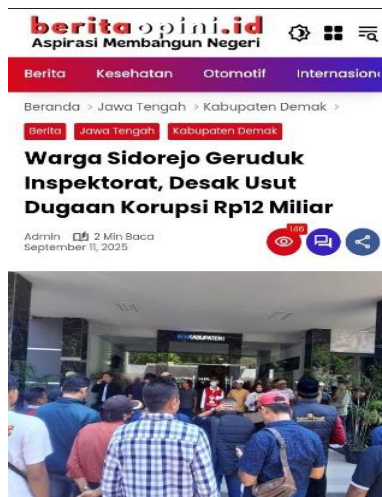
beritaopini.id
Aspirasi Membangun Negeri

Berita Kesehatan Otomotif Internasion

Beranda > Jawa Tengah > Kabupaten Demak >

Berita Jawa Tengah Kabupaten Demak

Warga Sidorejo Geruduk Inspektorat, Desak Usut Dugaan Korupsi Rp12 Miliar

Admin 2 Min Baca
September 11, 2025

166

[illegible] KABUPATEN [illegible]